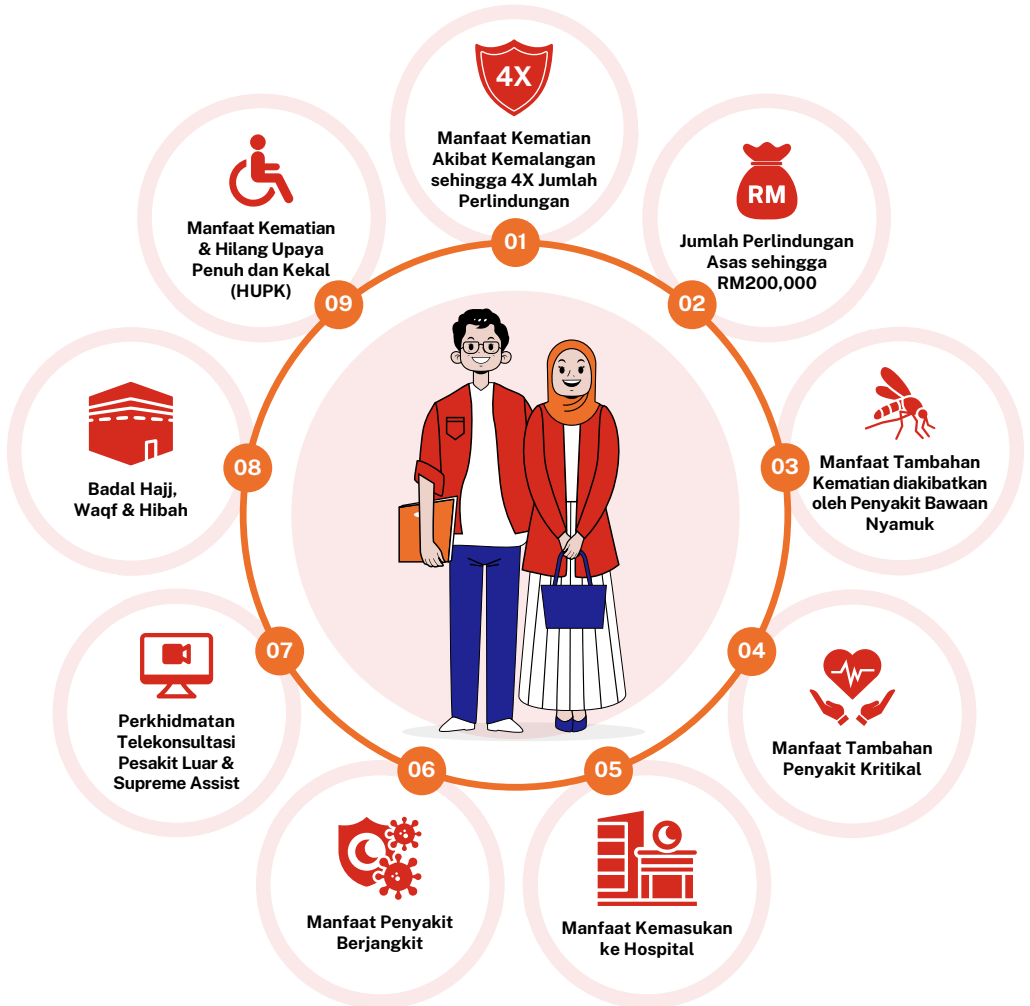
4X

Manfaat Kematian Akibat Kemalangan sehingga 4X Jumlah Perlindungan

01

RM

Jumlah Perlindungan Asas sehingga RM200,000

02

03

Manfaat Tambahan Kematian diakibatkan oleh Penyakit Bawaan Nyamuk

04

Manfaat Tambahan Penyakit Kritikal

05

Manfaat Kemasukan ke Hospital

06

Manfaat Penyakit Berjangkit

07

Perkhidmatan Telekonsultasi Pesakit Luar & Supreme Assist

08

Badal Hajj, Waqf & Hibah

09

Manfaat Kematian & Hilang Upaya Penuh dan Kekal (HUPK)